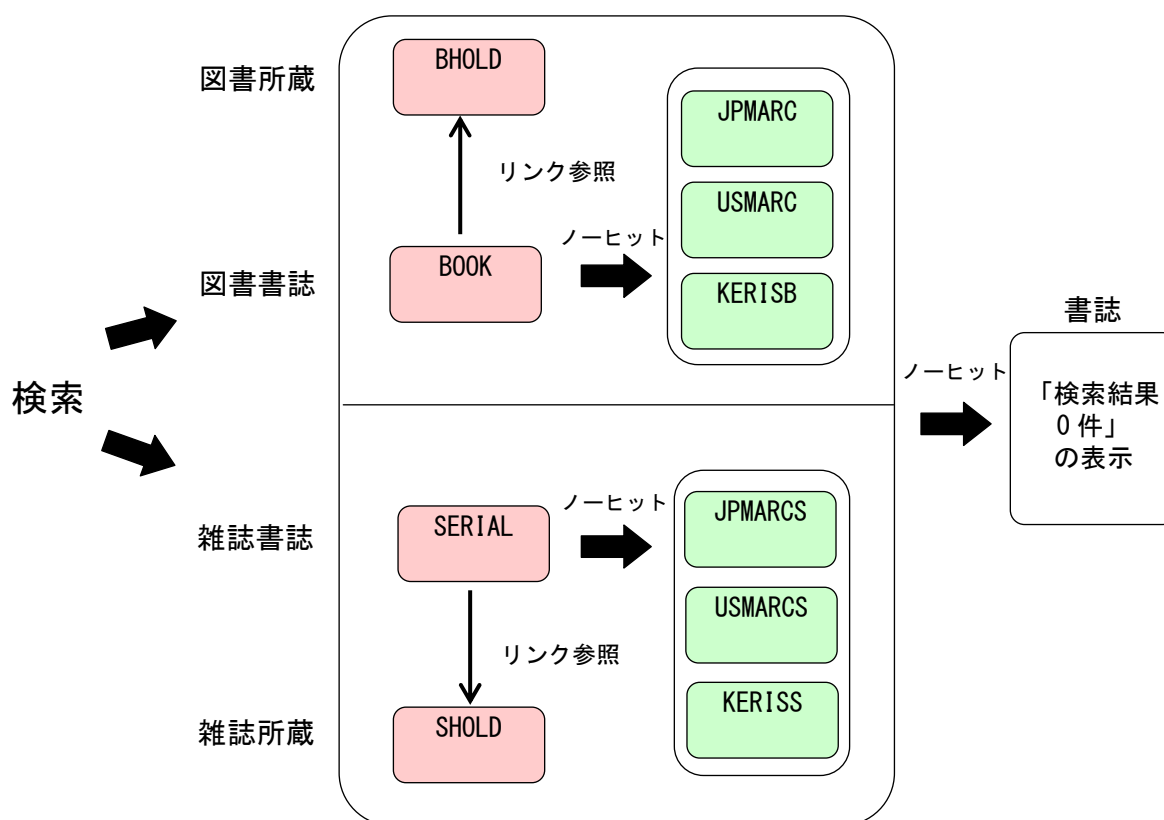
検索

図書所蔵

BHOLD

リンク参照

図書書誌

BOOK

ノーヒット

JPMARC

USMARC

KERISB

雑誌書誌

SERIAL

ノーヒット

JPMARCS

USMARCS

KERISS

リンク参照

雑誌所蔵

SHOLD

ノーヒット

書誌

「検索結果 0件」 の表示